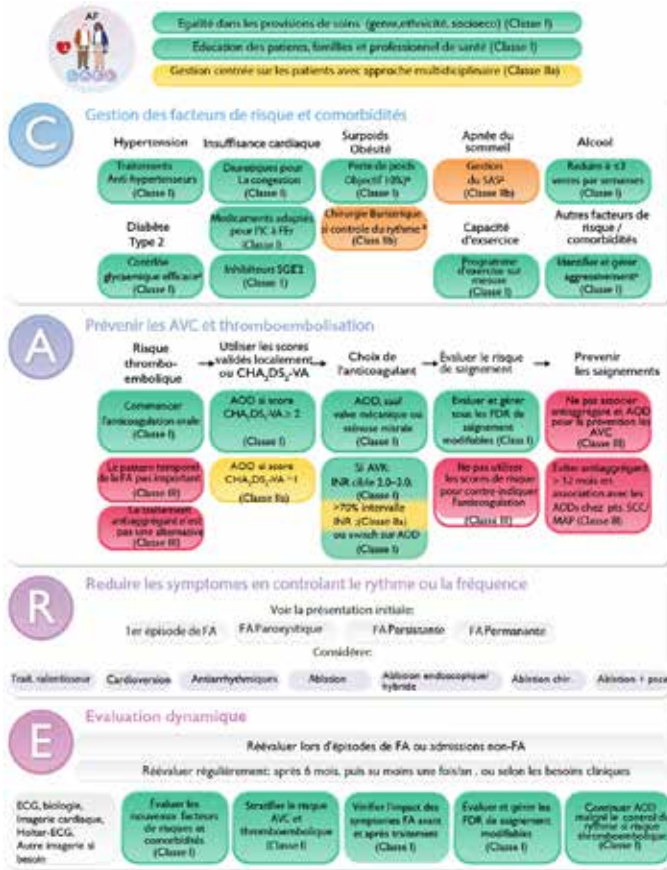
AF

Egalité dans les provisions de soins (genre,ethnicité, socioeco) (Classe I)

Education des patients, familles et professionnel de santé (Classe I)

Gestion centrée sur les patients avec approche multidisciplinaire (Classe IIa)

C

Gestion des facteurs de risque et comorbidités

Hypertension

Traitements Anti-hypertenseurs (Classe I)

Insuffisance cardiaque

Diurétiques pour la congestion (Classe I)

Médicaments adaptés pour l'IC à FEr (Classe I)

Inhibiteurs SGLT2 (Classe I)

Surpoids Obésité

Perte de poids Objectif 10%* (Classe I)

Chirurgie Bariatrique si controle du rythme * (Classe IIb)

Apnée du sommeil

Gestion du SASP (Classe IIb)

Alcool

Reduire à ≤3 verres par semaines (Classe I)

Diabète Type 2

Contrôle glycemique efficace* (Classe I)

Capacité d'exercice

Programme d'exercice sur mesure (Classe I)

Autres facteurs de risque / comorbidités

Identifier et gérer agressivement* (Classe I)

A

Prévenir les AVC et thromboembolisation

Risque thrombo-embolique

Utiliser les scores validés localement ou $CHA_2DS_2$-VA

Choix de l'anticoagulant

Évaluer le risque de saignement

Prevenir les saignements

Commencer l'anticoagulation orale (Classe I)

Le pattern temporel de la FA pas important (Classe III)

Le traitement antiaggrégant n'est pas une alternative (Classe III)

AOD si score $CHA_2DS_2$-VA ≥ 2 (Classe I)

AOD si score $CHA_2DS_2$-VA = 1 (Classe IIa)

AOD, sauf valve mécanique ou sténose mitrale (Classe I)

Si AVK: INR cible 2.0–3.0 (Classe I) >70% intervalle INR (Classe IIa) ou switch sur AOD

Evaluer et gérer tous les FDR de saignement modifiables (Classe I)

Ne pas utiliser les scores de risque pour contre-indiquer l'anticoagulation (Classe III)

Ne pas associer antiaggrégant et AOD pour la prévention des AVC (Classe III)

Eviter antiaggrégant > 12 mois en association avec les AODs chez pts. SCC/ MAP (Classe III)

R

Reduire les symptomes en controlant le rythme ou la fréquence

Voir la présentation initiale:

1er épisode de FA

FA Paroxystique

FA Persistante

FA Permanente

Considérer:

Trait. ralentisseur

Cardioversion

Antiarrhytmiques

Ablation

Ablation endoscopique/ hybride

Ablation chir.

Ablation + pace

E

Evaluation dynamique

Réévaluer lors d'épisodes de FA ou admissions non-FA

Réévaluer régulièrement: après 6 mois, puis au moins une fois/an , ou selon les besoins cliniques

ECG, biologie, Imagerie cardiaque, Holter-ECG, Autre imagerie si besoin

Evaluer les nouveaux facteurs de risques et comorbidités (Classe I)

Stratifier le risque AVC et thromboembolique (Classe I)

Vérifier l'impact des symptomes FA avant et après traitement (Classe I)

Evaluer et gérer les FDR de saignement modifiables (Classe I)

Continuer AOD malgré le control du rythme si risque thromboembolique (Classe I)